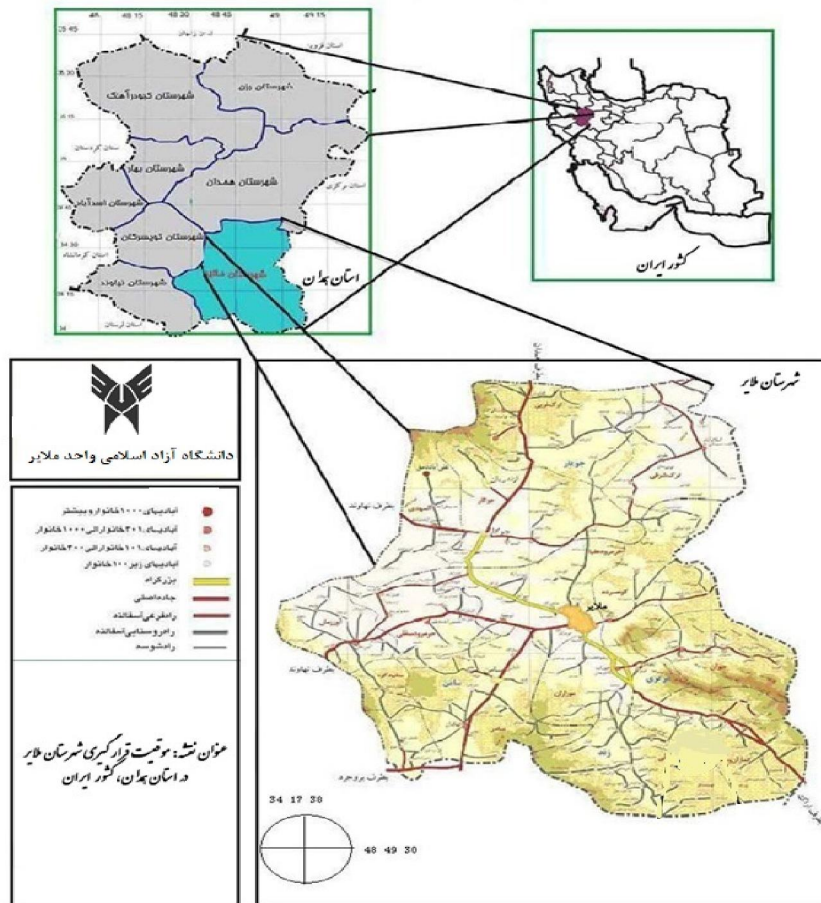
شهرستان کبودرآهنگ
شهرستان رزن
شهرستان بهار
شهرستان همدان
شهرستان اسدآباد
شهرستان تویسرکان
شهرستان ملایر
شهرستان نهاوند
استان همدان
کشور ایران
شهرستان ملایر
دانشگاه آزاد اسلامی واحد ملایر
آبادیهای ۱۰۰۰ خانوار و بیشتر
آبادیهای ۳۰۱ خانوار الی ۱۰۰۰ خانوار
آبادیهای ۱۰۱ خانوار الی ۳۰۰ خانوار
آبادیهای زیر ۱۰۰ خانوار
بزرگراه
جاده اصلی
راه فرعی آسفالته
راه روستایی آسفالته
راه شوسه
عنوان نقشه: موقعیت قرارگیری شهرستان ملایر در استان همدان، کشور ایران
ملایر
بطرف نهاوند
بطرف بروجرد
34 17 30
48 49 30